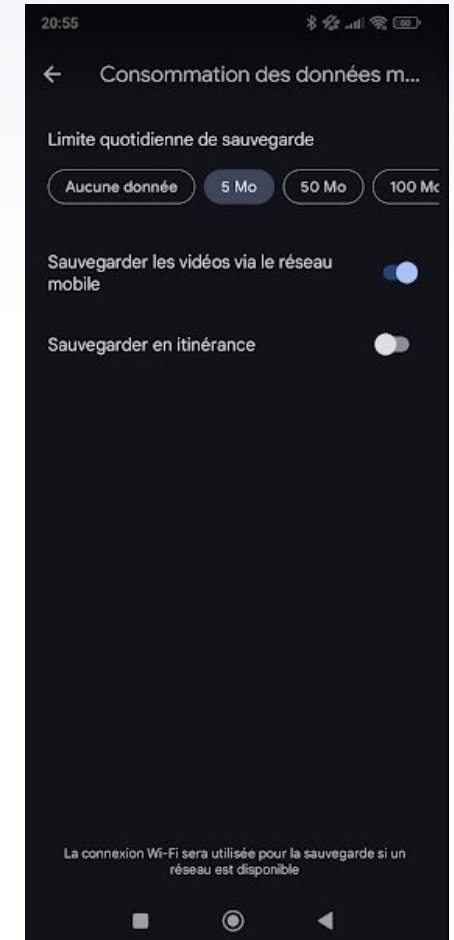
20:55

←
Consommation des données m...

Limite quotidienne de sauvegarde

Aucune donnée
5 Mo
50 Mo
100 Mc

Sauvegarder les vidéos via le réseau mobile

Sauvegarder en itinérance

La connexion Wi-Fi sera utilisée pour la sauvegarde si un réseau est disponible